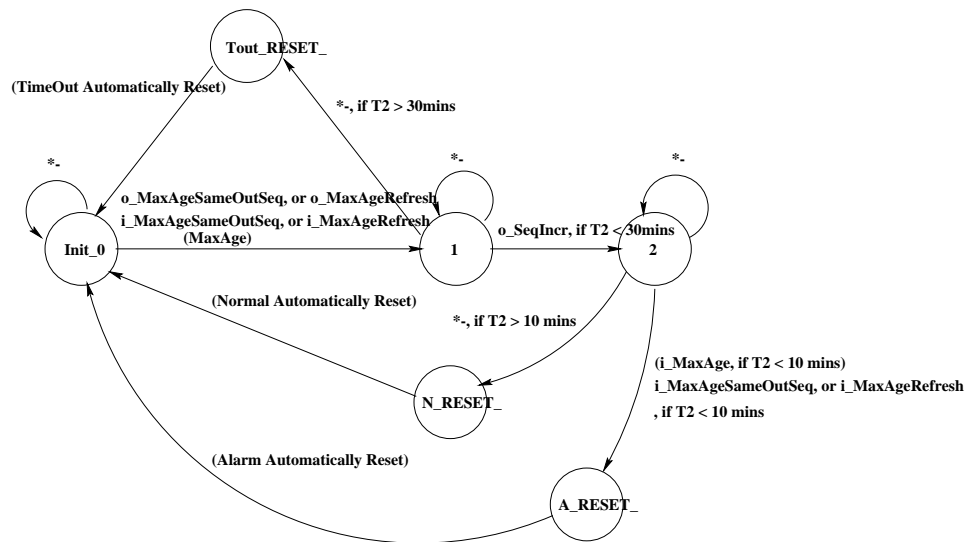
Tout_RESET_

(TimeOut Automatically Reset)

*-, if T2 > 30mins

*-

*-

*-

o_MaxAgeSameOutSeq, or o_MaxAgeRefresh
i_MaxAgeSameOutSeq, or i_MaxAgeRefresh
(MaxAge)

Init_0

1

o_SeqIncr, if T2 < 30mins

2

(Normal Automatically Reset)

*-, if T2 > 10 mins

(i_MaxAge, if T2 < 10 mins)
i_MaxAgeSameOutSeq, or i_MaxAgeRefresh
, if T2 < 10 mins

N_RESET_

(Alarm Automatically Reset)

A_RESET_